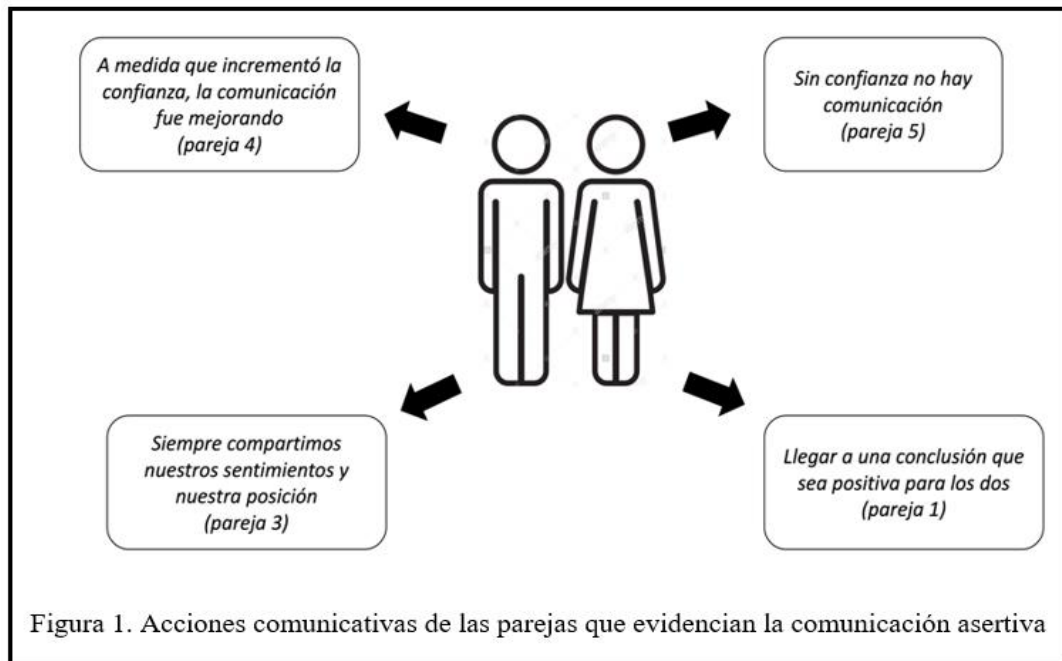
A medida que incrementó la confianza, la comunicación fue mejorando (pareja 4)

Sin confianza no hay comunicación (pareja 5)

Siempre compartimos nuestros sentimientos y nuestra posición (pareja 3)

Llegar a una conclusión que sea positiva para los dos (pareja 1)

Figura 1. Acciones comunicativas de las parejas que evidencian la comunicación asertiva